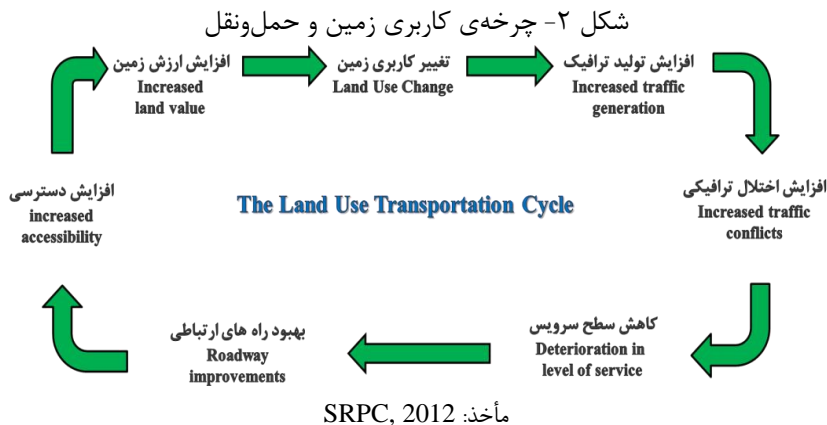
شکل ۲- چرخه‌ی کاربری زمین و حمل‌ونقل

افزایش ارزش زمین
Increased land value

تغییر کاربری زمین
Land Use Change

افزایش تولید ترافیک
Increased traffic generation

افزایش دسترسی
increased accessibility

The Land Use Transportation Cycle

افزایش اختلال ترافیکی
Increased traffic conflicts

بهبود راه های ارتباطی
Roadway improvements

کاهش سطح سرویس
Deterioration in level of service

مأخذ: SRPC, 2012